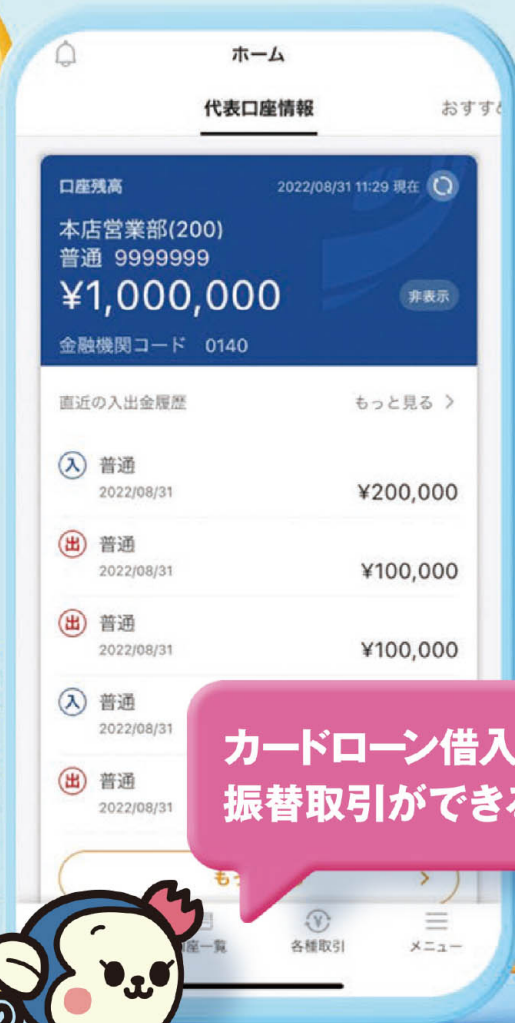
ホーム

代表口座情報

おすす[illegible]

口座残高

2022/08/31 11:29 現在

本店営業部(200)
普通 9999999
¥1,000,000

非表示

金融機関コード 0140

直近の入出金履歴

もっと見る >

入 普通
2022/08/31
¥200,000

出 普通
2022/08/31
¥100,000

出 普通
2022/08/31
¥100,000

入 普通
2022/08/31

出 普通
2022/08/31

カードローン借入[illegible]
振替取引ができ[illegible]

も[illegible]

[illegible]座一覧

各種取引

メニュー